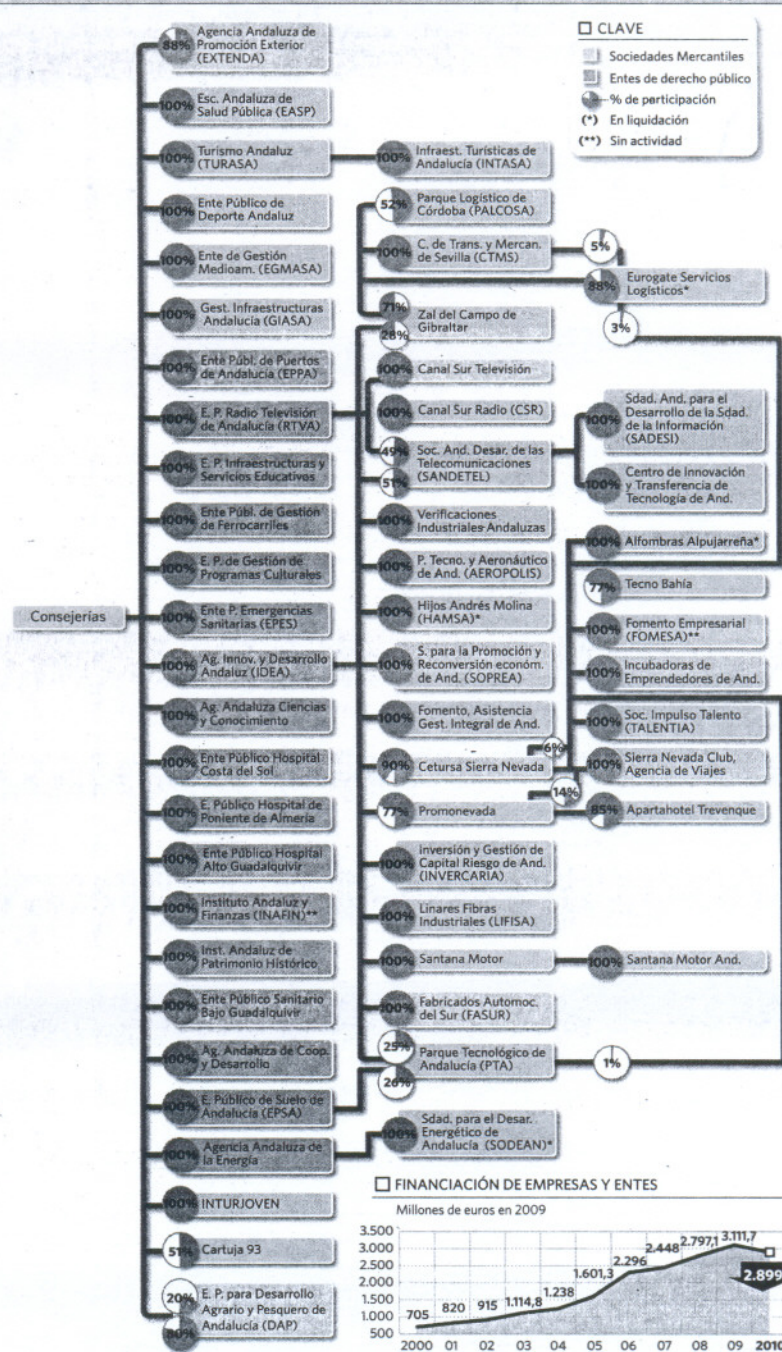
CLAVE
Sociedades Mercantiles
Entes de derecho público
% de participación
(*) En liquidación
(**) Sin actividad

Consejerías

88% Agencia Andaluza de Promoción Exterior (EXTENDA)
100% Esc. Andaluza de Salud Pública (EASP)
100% Turismo Andaluz (TURASA)
100% Infraest. Turísticas de Andalucía (INTASA)
100% Ente Público de Deporte Andaluz
100% Ente de Gestión Medioam. (EGMASA)
100% Gest. Infraestructuras Andalucía (GIASA)
100% Ente Públ. de Puertos de Andalucía (EPPA)
100% E. P. Radio Televisión de Andalucía (RTVA)
100% E. P. Infraestructuras y Servicios Educativos
100% Ente Públ. de Gestión de Ferrocarriles
100% E. P. de Gestión de Programas Culturales
100% Ente P. Emergencias Sanitarias (EPES)
100% Ag. Innov. y Desarrollo Andaluz (IDEA)
100% Ag. Andaluza Ciencias y Conocimiento
100% Ente Público Hospital Costa del Sol
100% E. Público Hospital de Poniente de Almería
100% Ente Público Hospital Alto Guadalquivir
100% Instituto Andaluz y Finanzas (INAFIN)**
100% Inst. Andaluz de Patrimonio Histórico
100% Ente Público Sanitario Bajo Guadalquivir
100% Ag. Andaluza de Coop. y Desarrollo
100% E. Público de Suelo de Andalucía (EPSA)
100% Agencia Andaluza de la Energía
100% INTURJOVEN
51% Cartuja 93
20% E. P. para Desarrollo Agrario y Pesquero de Andalucía (DAP)
80%

52% Parque Logístico de Córdoba (PALCOSA)
100% C. de Trans. y Mercan. de Sevilla (CTMS)
5%
88% Eurogate Servicios Logísticos*
3%
71% Zal del Campo de Gibraltar
28%
100% Canal Sur Televisión
100% Canal Sur Radio (CSR)
49% Soc. And. Desar. de las Telecomunicaciones (SANDETEL)
51%
100% Sdad. And. para el Desarrollo de la Sdad. de la Información (SADESI)
100% Centro de Innovación y Transferencia de Tecnología de And.
100% Verificaciones Industriales Andaluzas
100% P. Tecno. y Aeronáutico de And. (AEROPOLIS)
100% Hijos Andrés Molina (HAMSA)*
100% S. para la Promoción y Reconversión económ. de And. (SOPREA)
100% Fomento, Asistencia Gest. Integral de And.
90% Cetursa Sierra Nevada
6%
14%
77% Promonevada
100% Alfombras Alpujarreña*
77% Tecno Bahía
100% Fomento Empresarial (FOMESA)**
100% Incubadoras de Emprendedores de And.
100% Soc. Impulso Talento (TALENTIA)
100% Sierra Nevada Club, Agencia de Viajes
85% Apartahotel Trevenque
100% Inversión y Gestión de Capital Riesgo de And. (INVERCARIA)
100% Linares Fibras Industriales (LIFISA)
100% Santana Motor
100% Santana Motor And.
100% Fabricados Automoc. del Sur (FASUR)
25% Parque Tecnológico de Andalucía (PTA)
26%
1%
100% Sdad. para el Desar. Energético de Andalucía (SODEAN)*

FINANCIACIÓN DE EMPRESAS Y ENTES
Millones de euros en 2009
3.500
3.000
2.500
2.000
1.500
1.000
500
705 820 915 1.114,8 1.238 1.601,3 2.296 2.448 2.797,1 3.111,7 2.899
2000 01 02 03 04 05 06 07 08 09 2010